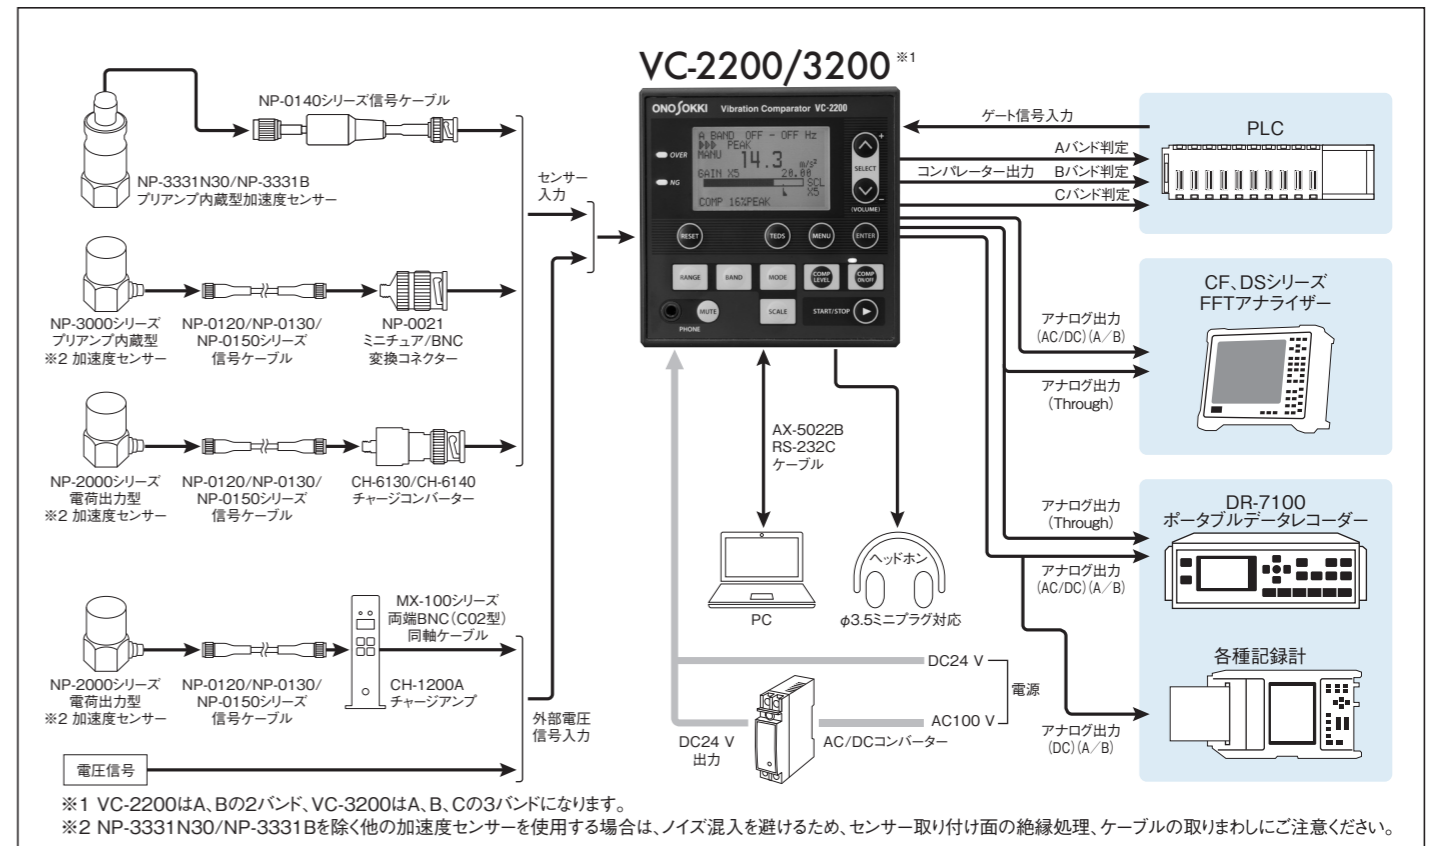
VC-2200/3200※1

NP-0140シリーズ信号ケーブル

NP-3331N30/NP-3331B
プリアンプ内蔵型加速度センサー

センサー
入力

NP-3000シリーズ
プリアンプ内蔵型
※2 加速度センサー

NP-0120/NP-0130/
NP-0150シリーズ
信号ケーブル

NP-0021
ミニチュア/BNC
変換コネクター

NP-2000シリーズ
電荷出力型
※2 加速度センサー

NP-0120/NP-0130/
NP-0150シリーズ
信号ケーブル

CH-6130/CH-6140
チャージコンバーター

MX-100シリーズ
両端BNC(C02型)
同軸ケーブル

NP-2000シリーズ
電荷出力型
※2 加速度センサー

NP-0120/NP-0130/
NP-0150シリーズ
信号ケーブル

CH-1200A
チャージアンプ

外部電圧
信号入力

電圧信号

ONO SOKKI Vibration Comparator VC-2200

A BAND OFF - OFF Hz
PEAK
MANU 14.3 m/s²
GAIN X5 20.00
SCL X5
COMP 16%PEAK

OVER
NG
SELECT
(VOLUME)
RESET
TEDS
MENU
ENTER
RANGE
BAND
MODE
COMP LEVEL
COMP ON/OFF
MUTE
PHONE
SCALE
START/STOP

ゲート信号入力
Aバンド判定
コンパレーター出力
Bバンド判定
Cバンド判定

PLC

CF、DSシリーズ
FFTアナライザー

アナログ出力
(AC/DC)(A/B)

アナログ出力
(Through)

AX-5022B
RS-232C
ケーブル

PC

ヘッドホン

φ3.5ミニプラグ対応

アナログ出力
(Through)

DR-7100
ポータブルデータレコーダー

アナログ出力
(AC/DC)(A/B)

各種記録計

アナログ出力
(DC)(A/B)

DC24 V
電源
AC100 V

DC24 V
出力

AC/DCコンバーター

※1 VC-2200はA、Bの2バンド、VC-3200はA、B、Cの3バンドになります。
※2 NP-3331N30/NP-3331Bを除く他の加速度センサーを使用する場合は、ノイズ混入を避けるため、センサー取り付け面の絶縁処理、ケーブルの取りまわしにご注意ください。